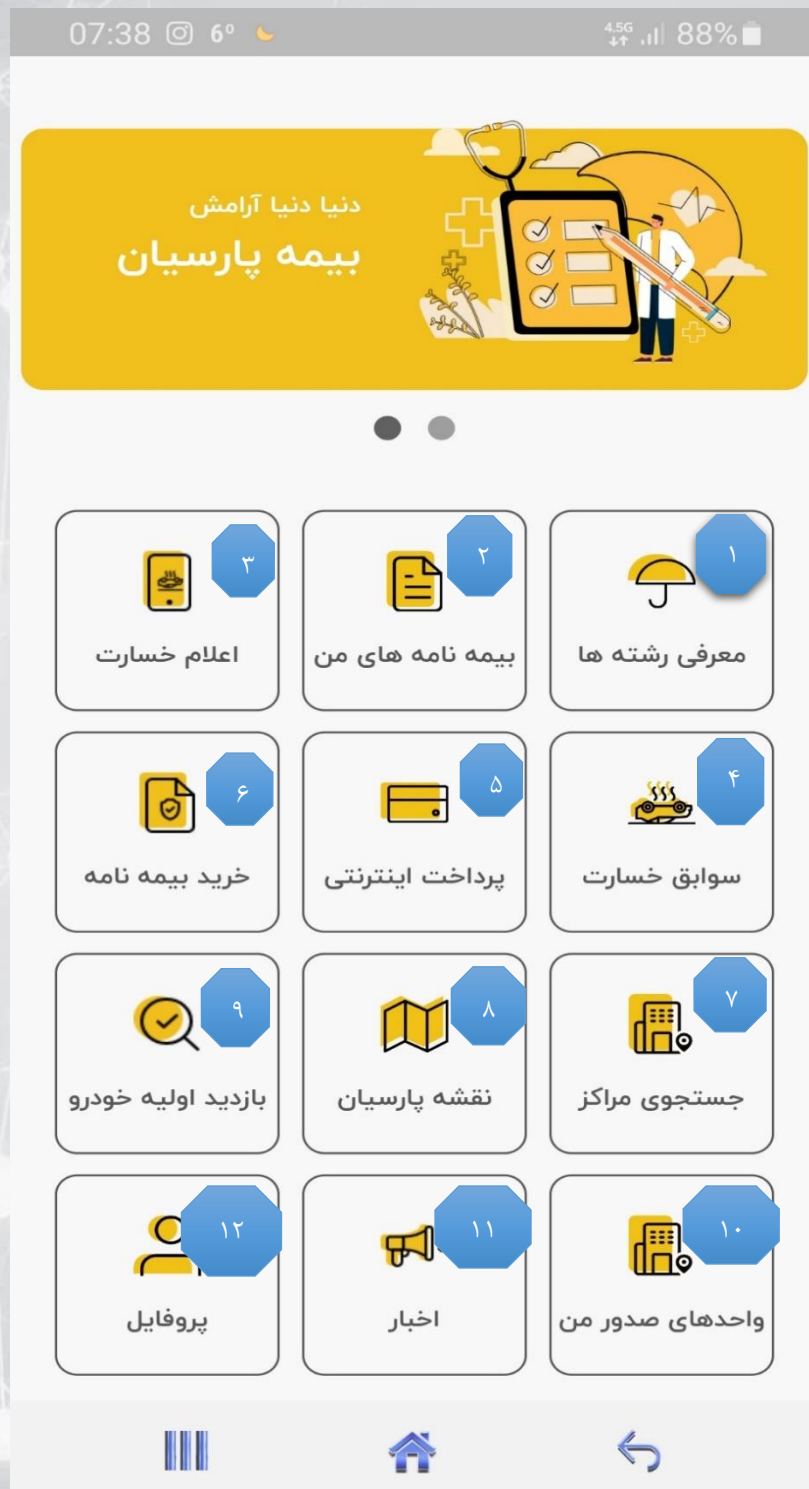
07:38 6° 4.5G 88%

دنیا دنیا آرامش
بیمه پارسیان

۱
معرفی رشته ها

۲
بیمه نامه های من

۳
اعلام خسارت

۴
سوابق خسارت

۵
پرداخت اینترنتی

۶
خرید بیمه نامه

۷
جستجوی مراکز

۸
نقشه پارسیان

۹
بازدید اولیه خودرو

۱۰
واحدهای صدور من

۱۱
اخبار

۱۲
پروفایل